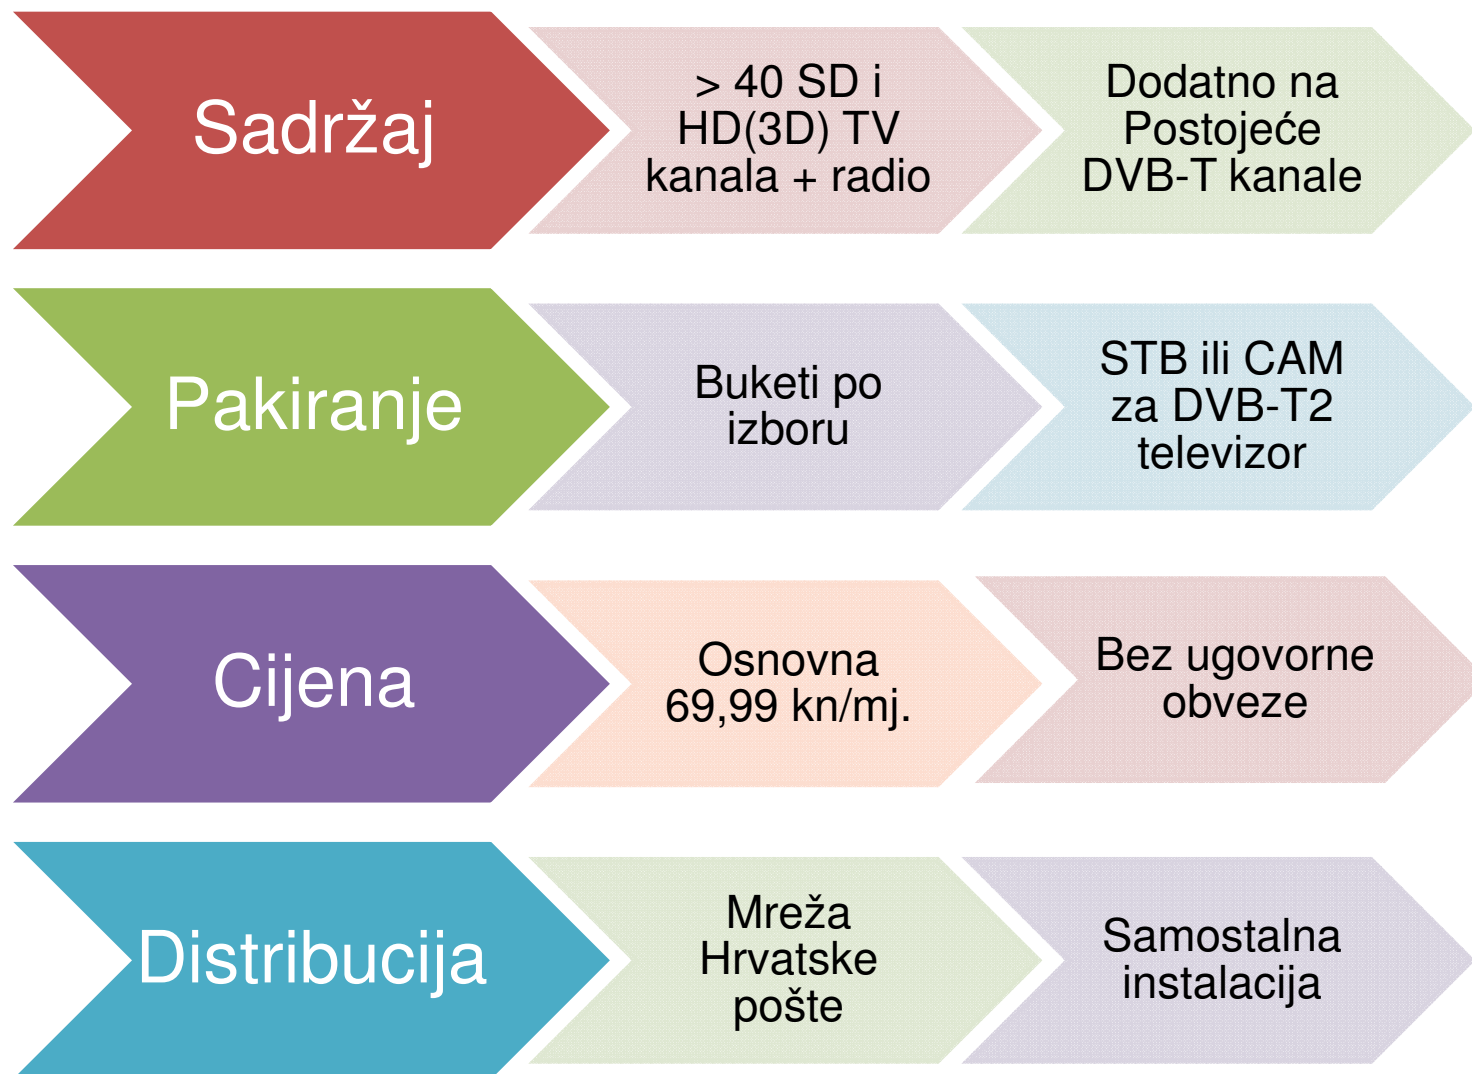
Sadržaj

> 40 SD i HD(3D) TV kanala + radio

Dodatno na Postojeće DVB-T kanale

Pakiranje

Buketi po izboru

STB ili CAM za DVB-T2 televizor

Cijena

Osnovna 69,99 kn/mj.

Bez ugovorne obveze

Distribucija

Mreža Hrvatske pošte

Samostalna instalacija